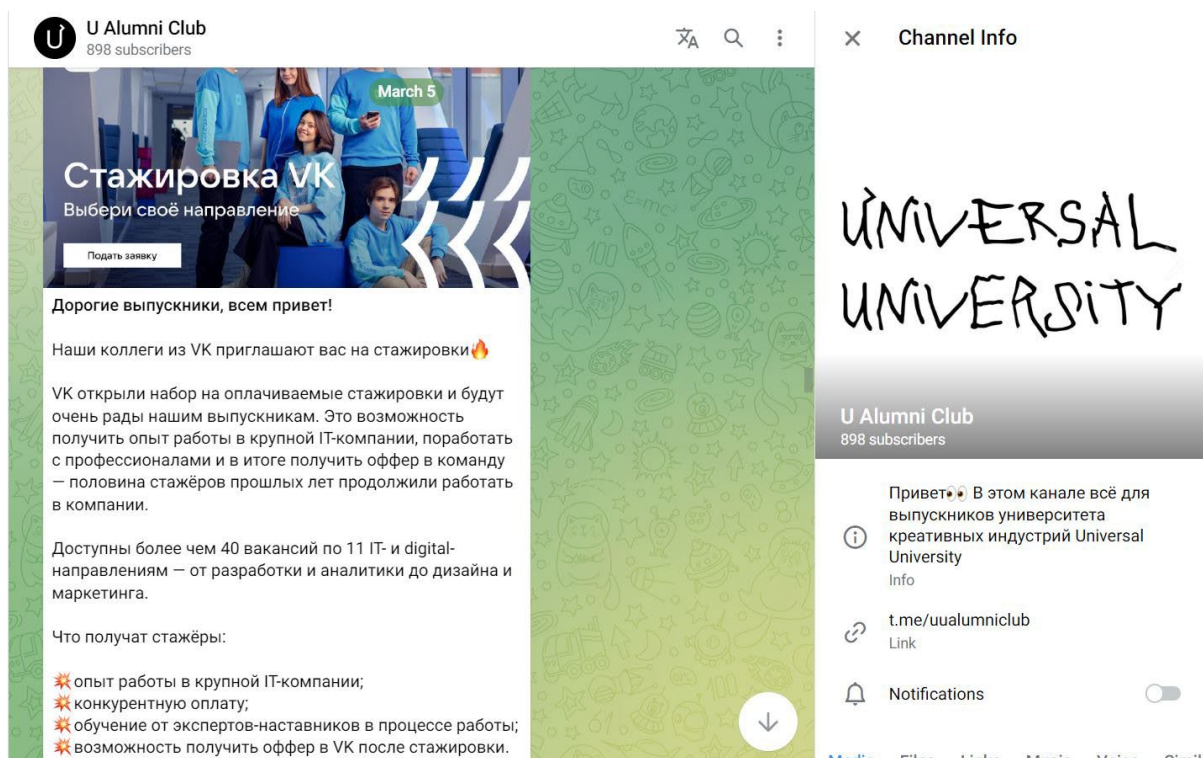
U Alumni Club
898 subscribers

March 5

Стажировка VK
Выбери своё направление
Подать заявку

Дорогие выпускники, всем привет!

Наши коллеги из VK приглашают вас на стажировки🔥

VK открыли набор на оплачиваемые стажировки и будут очень рады нашим выпускникам. Это возможность получить опыт работы в крупной IT-компании, поработать с профессионалами и в итоге получить оффер в команду — половина стажёров прошлых лет продолжили работать в компании.

Доступны более чем 40 вакансий по 11 IT- и digital-направлениям — от разработки и аналитики до дизайна и маркетинга.

Что получат стажёры:

💥опыт работы в крупной IT-компании;
💥конкурентную оплату;
💥обучение от экспертов-наставников в процессе работы;
💥возможность получить оффер в VK после стажировки.

Channel Info

UNIVERSAL UNIVERSITY

U Alumni Club
898 subscribers

Привет👀 В этом канале всё для выпускников университета креативных индустрий Universal University
Info

t.me/uualumniclub
Link

Notifications

Media Files Links Music Voice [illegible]